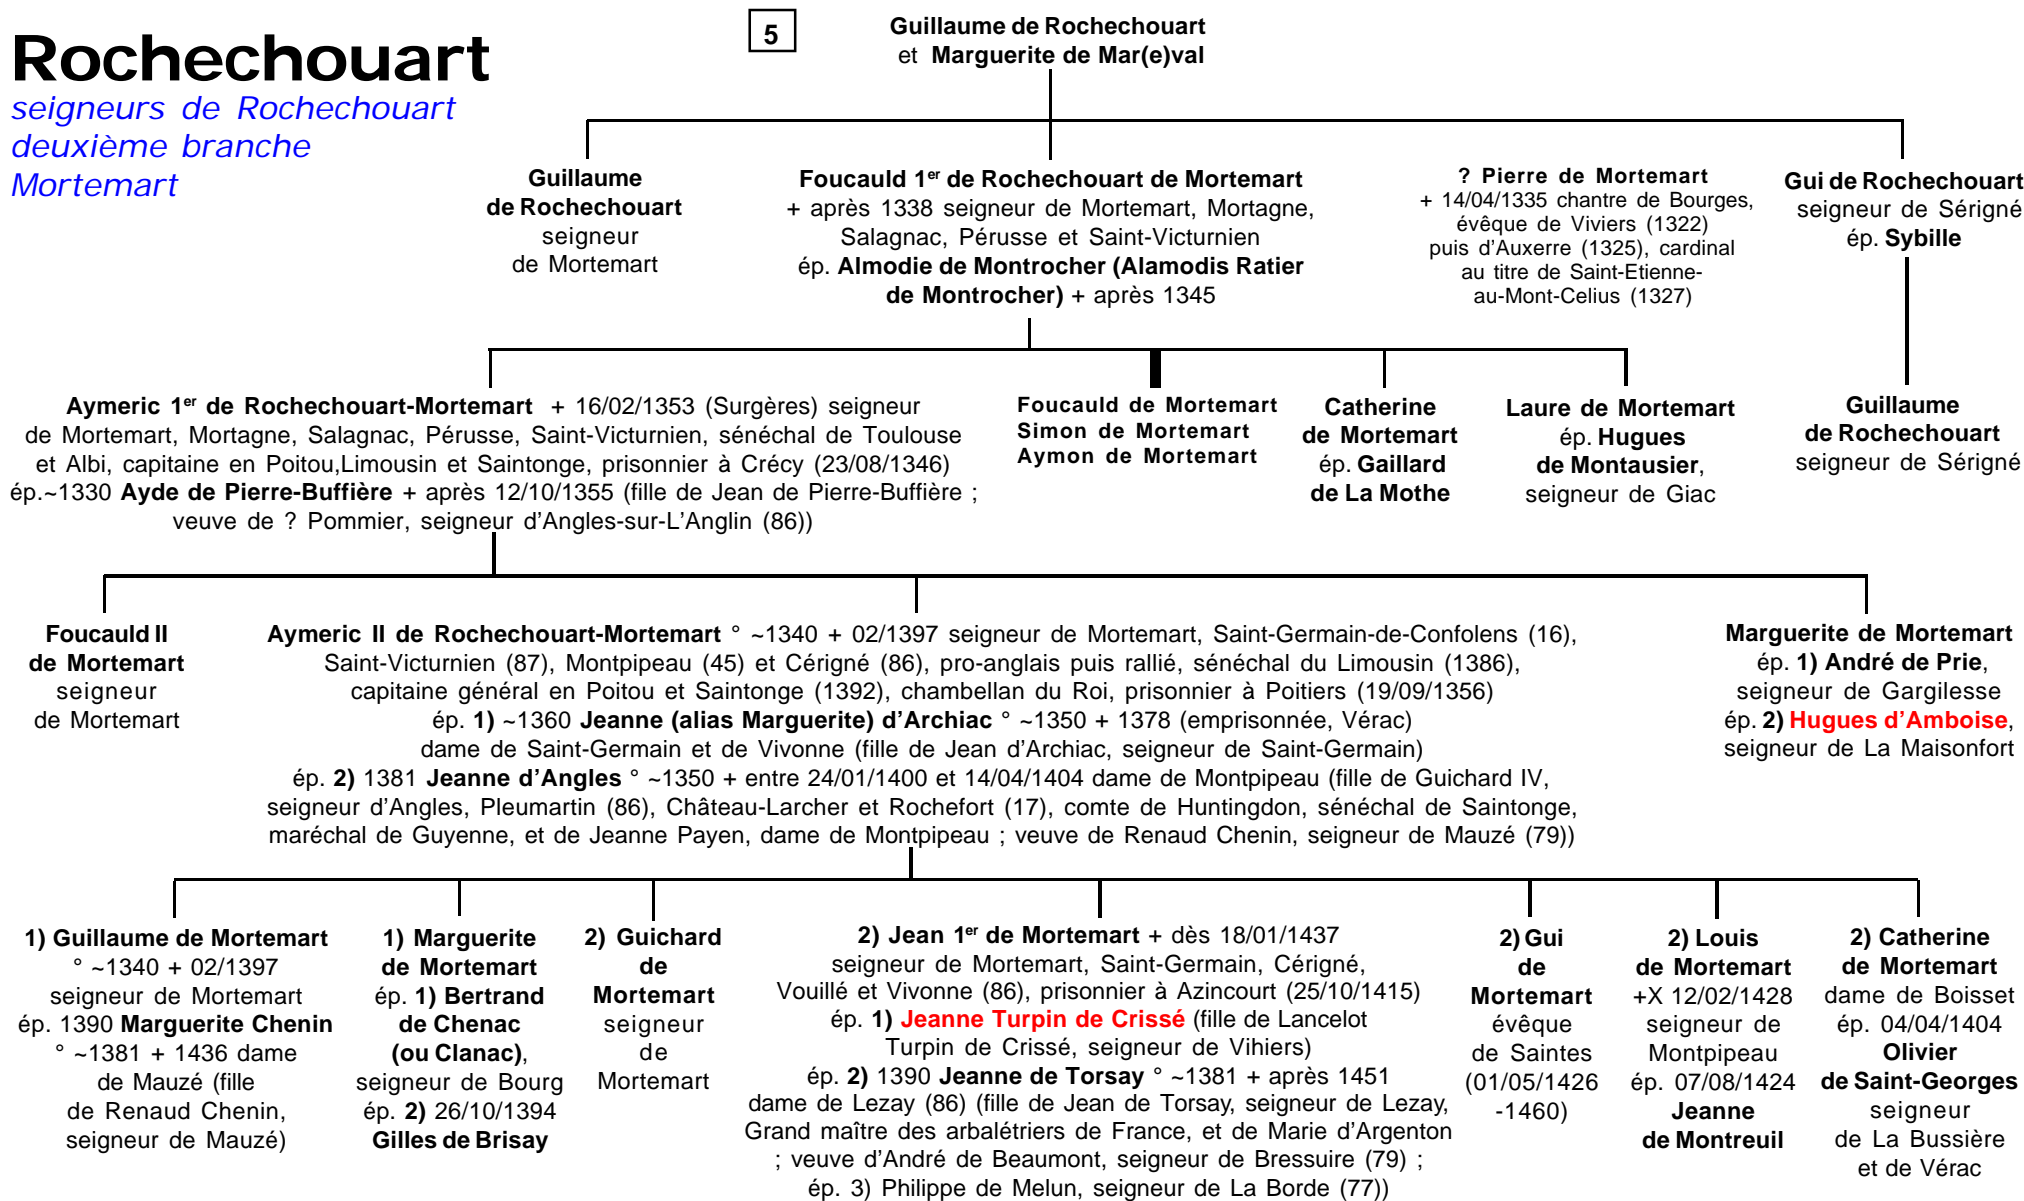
Rochechouart
seigneurs de Rochechouart
deuxième branche
Mortemart

5

Guillaume de Rochechouart
et Marguerite de Mar(e)val

Guillaume de Rochechouart seigneur de Mortemart

Foucauld 1$^{er}$ de Rochechouart de Mortemart + après 1338 seigneur de Mortemart, Mortagne, Salagnac, Pérusse et Saint-Victurnien ép. Almodie de Montrocher (Alamodis Ratier de Montrocher) + après 1345

? Pierre de Mortemart + 14/04/1335 chantre de Bourges, évêque de Viviers (1322) puis d'Auxerre (1325), cardinal au titre de Saint-Etienne-au-Mont-Celius (1327)

Gui de Rochechouart seigneur de Sérigné ép. Sybille

Aymeric 1$^{er}$ de Rochechouart-Mortemart + 16/02/1353 (Surgères) seigneur de Mortemart, Mortagne, Salagnac, Pérusse, Saint-Victurnien, sénéchal de Toulouse et Albi, capitaine en Poitou,Limousin et Saintonge, prisonnier à Crécy (23/08/1346) ép.~1330 Ayde de Pierre-Buffière + après 12/10/1355 (fille de Jean de Pierre-Buffière ; veuve de ? Pommier, seigneur d'Angles-sur-L'Anglin (86))

Foucauld de Mortemart
Simon de Mortemart
Aymon de Mortemart

Catherine de Mortemart ép. Gaillard de La Mothe

Laure de Mortemart ép. Hugues de Montausier, seigneur de Giac

Guillaume de Rochechouart seigneur de Sérigné

Foucauld II de Mortemart seigneur de Mortemart

Aymeric II de Rochechouart-Mortemart ° ~1340 + 02/1397 seigneur de Mortemart, Saint-Germain-de-Confolens (16), Saint-Victurnien (87), Montpipeau (45) et Cérigné (86), pro-anglais puis rallié, sénéchal du Limousin (1386), capitaine général en Poitou et Saintonge (1392), chambellan du Roi, prisonnier à Poitiers (19/09/1356) ép. 1) ~1360 Jeanne (alias Marguerite) d'Archiac ° ~1350 + 1378 (emprisonnée, Vérac) dame de Saint-Germain et de Vivonne (fille de Jean d'Archiac, seigneur de Saint-Germain) ép. 2) 1381 Jeanne d'Angles ° ~1350 + entre 24/01/1400 et 14/04/1404 dame de Montpipeau (fille de Guichard IV, seigneur d'Angles, Pleumartin (86), Château-Larcher et Rochefort (17), comte de Huntingdon, sénéchal de Saintonge, maréchal de Guyenne, et de Jeanne Payen, dame de Montpipeau ; veuve de Renaud Chenin, seigneur de Mauzé (79))

Marguerite de Mortemart ép. 1) André de Prie, seigneur de Gargilesse ép. 2) Hugues d'Amboise, seigneur de La Maisonfort

1) Guillaume de Mortemart ° ~1340 + 02/1397 seigneur de Mortemart ép. 1390 Marguerite Chenin ° ~1381 + 1436 dame de Mauzé (fille de Renaud Chenin, seigneur de Mauzé)

1) Marguerite de Mortemart ép. 1) Bertrand de Chenac (ou Clanac), seigneur de Bourg ép. 2) 26/10/1394 Gilles de Brisay

2) Guichard de Mortemart seigneur de Mortemart

2) Jean 1$^{er}$ de Mortemart + dès 18/01/1437 seigneur de Mortemart, Saint-Germain, Cérigné, Vouillé et Vivonne (86), prisonnier à Azincourt (25/10/1415) ép. 1) Jeanne Turpin de Crissé (fille de Lancelot Turpin de Crissé, seigneur de Vihiers) ép. 2) 1390 Jeanne de Torsay ° ~1381 + après 1451 dame de Lezay (86) (fille de Jean de Torsay, seigneur de Lezay, Grand maître des arbalétriers de France, et de Marie d'Argenton ; veuve d'André de Beaumont, seigneur de Bressuire (79) ; ép. 3) Philippe de Melun, seigneur de La Borde (77))

2) Gui de Mortemart évêque de Saintes (01/05/1426 -1460)

2) Louis de Mortemart +X 12/02/1428 seigneur de Montpipeau ép. 07/08/1424 Jeanne de Montreuil

2) Catherine de Mortemart dame de Boisset ép. 04/04/1404 Olivier de Saint-Georges seigneur de La Bussière et de Vérac